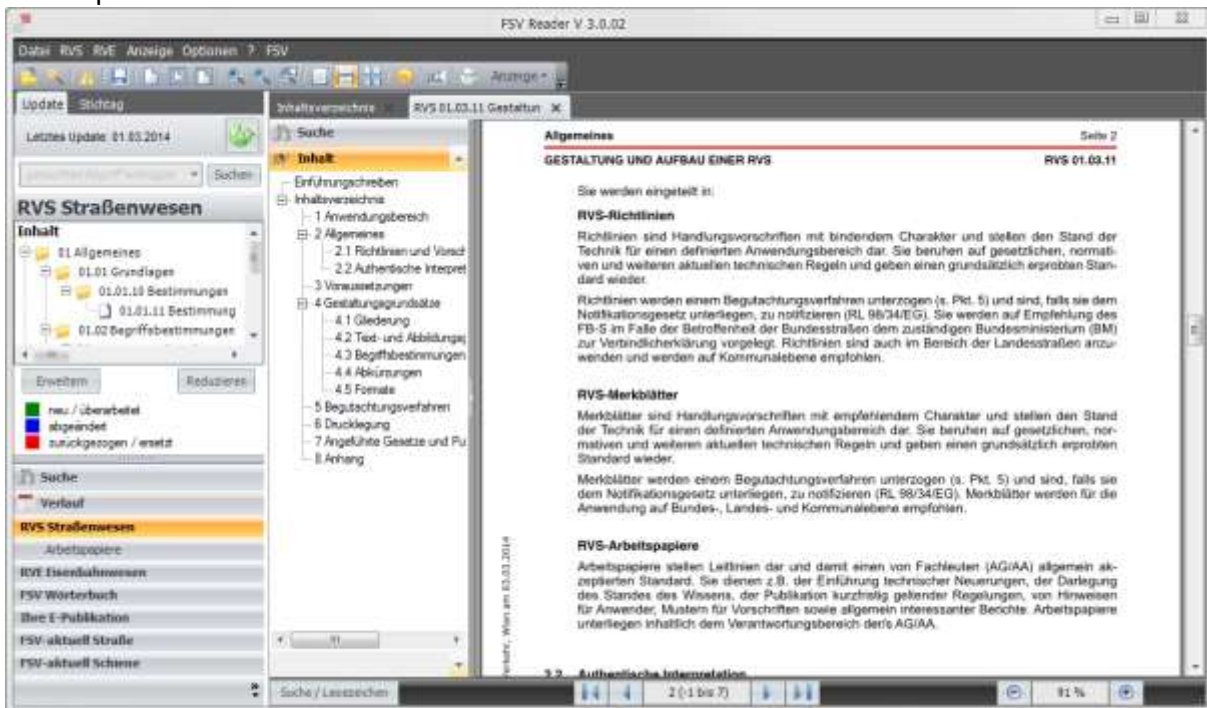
FSV Reader V 3.0.02

Datei RVS RVE Anzeige Optionen ? FSV

Anzeige

Update Stichtag

Letztes Update: 01.03.2014

Suchen

RVS Straßenwesen

Inhalt

01 Allgemeines
01.01 Grundlagen
01.01.10 Bestimmungen
01.01.11 Bestimmung
01.02 Begriffsbestimmungen

Erweitern Reduzieren

neu / überarbeitet
abgeändert
zurückgezogen / ersetzt

Suche
Verlauf
RVS Straßenwesen
Arbeitspapiere
RVE Eisenbahnwesen
FSV Wörterbuch
Ihre E-Publikation
FSV-aktuell Straße
FSV-aktuell Schiene

Inhaltsverzeichnis RVS 01.03.11 Gestaltun

Suche
Inhalt
Einführungsschreiben
Inhaltsverzeichnis
1 Anwendungsbereich
2 Allgemeines
2.1 Richtlinien und Vorsch
2.2 Authentische Interpret
3 Voraussetzungen
4 Gestaltungsgrundsätze
4.1 Gliederung
4.2 Text- und Abbildungs
4.3 Begriffsbestimmungen
4.4 Abkürzungen
4.5 Formate
5 Begutachtungsverfahren
6 Drucklegung
7 Angeführte Gesetze und Pu
8 Anhang

Suche / Lesezeichen

Allgemeines Seite 2

GESTALTUNG UND AUFBAU EINER RVS RVS 01.03.11

Sie werden eingeteilt in:

RVS-Richtlinien

Richtlinien sind Handlungsvorschriften mit bindendem Charakter und stellen den Stand der Technik für einen definierten Anwendungsbereich dar. Sie beruhen auf gesetzlichen, normativen und weiteren aktuellen technischen Regeln und geben einen grundsätzlich erprobten Standard wieder.

Richtlinien werden einem Begutachtungsverfahren unterzogen (s. Pkt. 5) und sind, falls sie dem Notifikationsgesetz unterliegen, zu notifizieren (RL 98/34/EG). Sie werden auf Empfehlung des FB-S im Falle der Betroffenheit der Bundesstraßen dem zuständigen Bundesministerium (BM) zur Verbindlicherklärung vorgelegt. Richtlinien sind auch im Bereich der Landesstraßen anzuwenden und werden auf Kommunalebene empfohlen.

RVS-Merkblätter

Merkblätter sind Handlungsvorschriften mit empfehlendem Charakter und stellen den Stand der Technik für einen definierten Anwendungsbereich dar. Sie beruhen auf gesetzlichen, normativen und weiteren aktuellen technischen Regeln und geben einen grundsätzlich erprobten Standard wieder.

Merkblätter werden einem Begutachtungsverfahren unterzogen (s. Pkt. 5) und sind, falls sie dem Notifikationsgesetz unterliegen, zu notifizieren (RL 98/34/EG). Merkblätter werden für die Anwendung auf Bundes-, Landes- und Kommunalebene empfohlen.

RVS-Arbeitspapiere

Arbeitspapiere stellen Leitlinien dar und damit einen von Fachleuten (AG/AA) allgemein akzeptierten Standard. Sie dienen z.B. der Einführung technischer Neuerungen, der Darlegung des Standes des Wissens, der Publikation kurzfristig geltender Regelungen, von Hinweisen für Anwender, Mustern für Vorschriften sowie allgemein interessanter Berichte. Arbeitspapiere unterliegen inhaltlich dem Verantwortungsbereich der/s AG/AA.

Verkehr, Wien am 03.03.2014

2.2 Authentische Interpretation

2 (-1 bis 7)

91 %